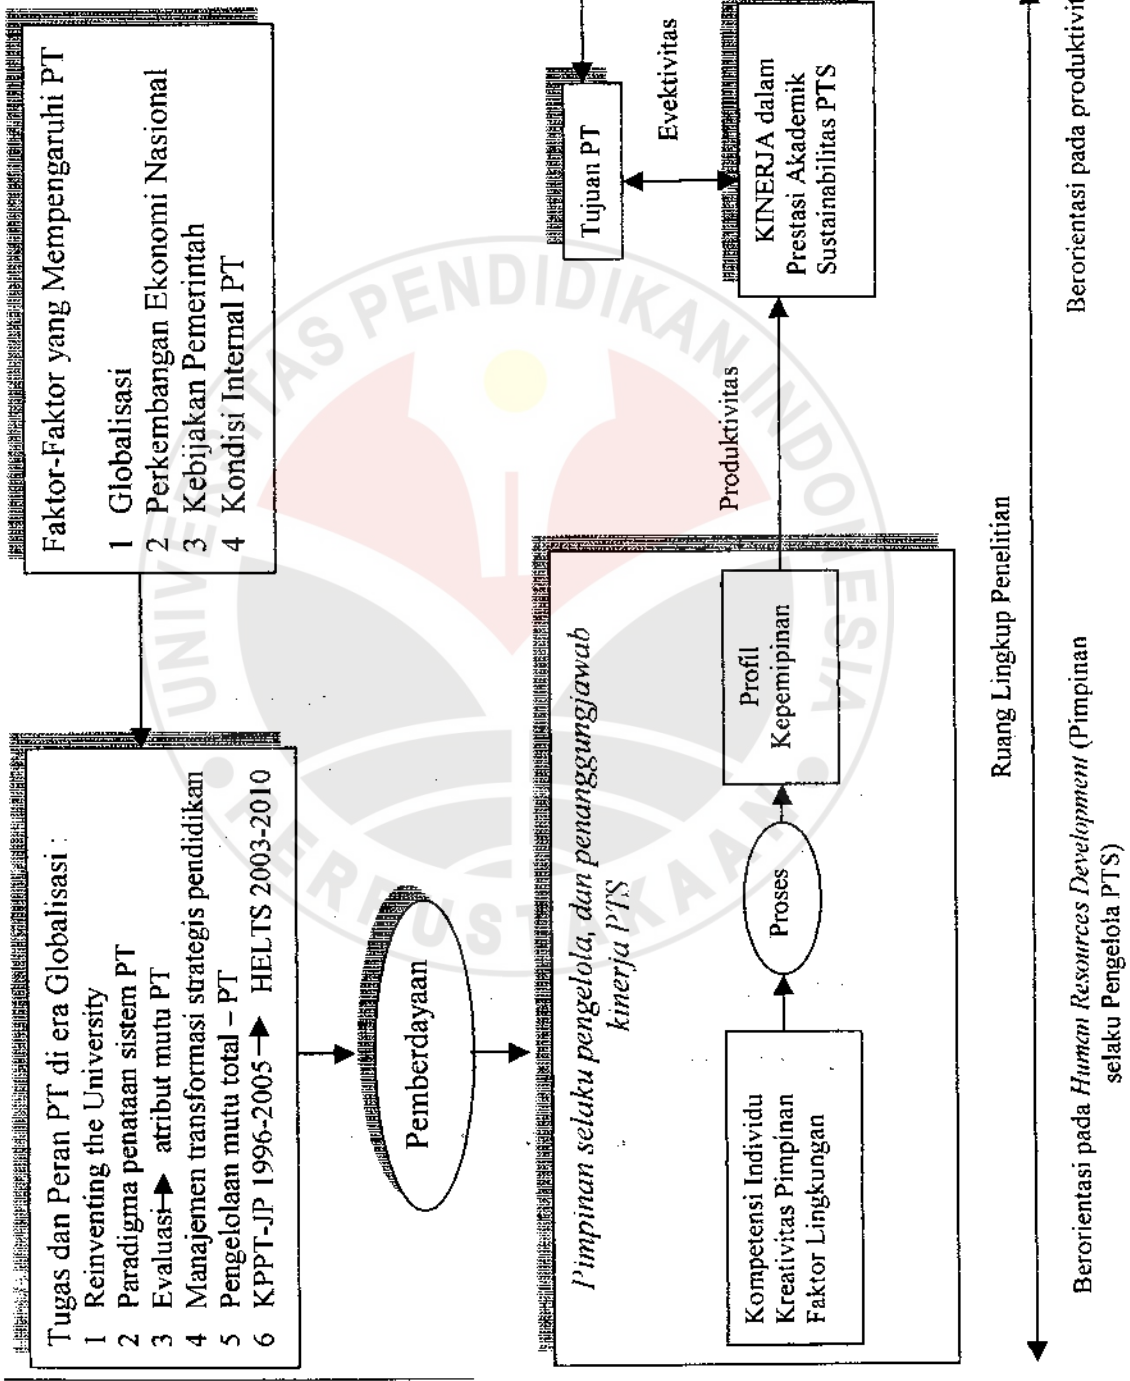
Faktor-Faktor yang Mempengaruhi PT

1 Globalisasi
2 Perkembangan Ekonomi Nasional
3 Kebijakan Pemerintah
4 Kondisi Internal PT

Tujuan PT

Evektivitas

KINERJA dalam Prestasi Akademik Sustainabilitas PTS

Tugas dan Peran PT di era Globalisasi :
1 Reinventing the University
2 Paradigma penataan sistem PT
3 Evaluasi → atribut mutu PT
4 Manajemen transformasi strategis pendidikan
5 Pengelolaan mutu total – PT
6 KPPT-JP 1996-2005 → HELTS 2003-2010

Pemberdayaan

Pimpinan selaku pengelola, dan penanggungjawab kinerja PTS

Kompetensi Individu
Kreativitas Pimpinan
Faktor Lingkungan

Proses

Profil Kepemipinan

Produktivitas

Ruang Lingkup Penelitian

Berorientasi pada Human Resources Development (Pimpinan selaku Pengelola PTS)

Berorientasi pada produktivi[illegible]

UNIVERSITAS PENDIDIKAN INDONESIA
PERPUSTAKAAN